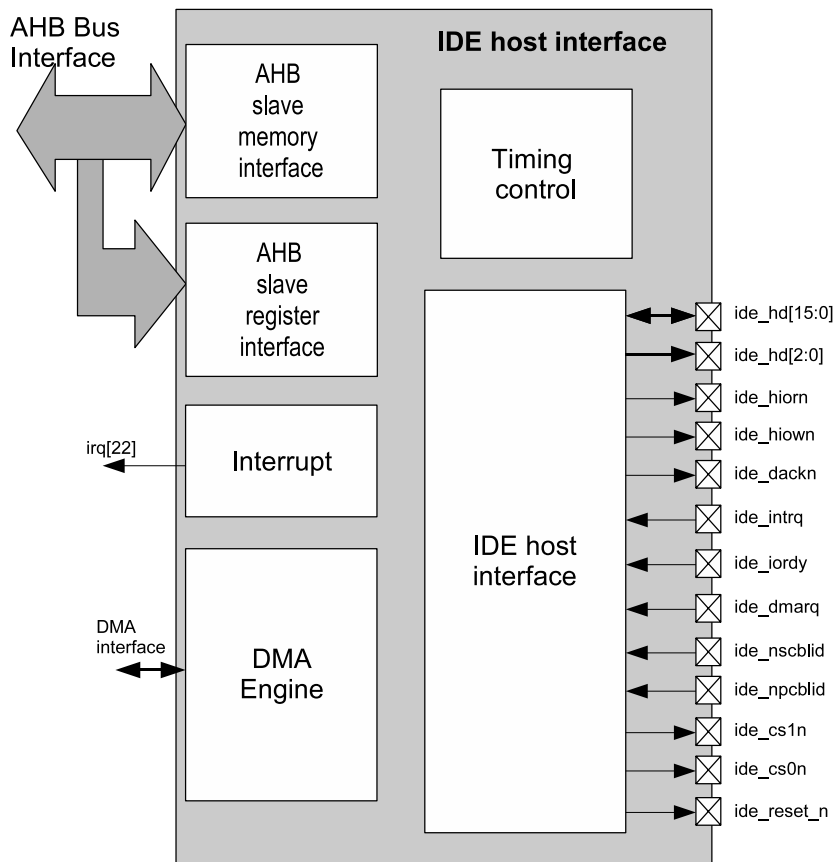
AHB Bus Interface

IDE host interface

AHB slave memory interface

Timing control

AHB slave register interface

irq[22]

Interrupt

DMA interface

DMA Engine

IDE host interface

ide_hd[15:0]
ide_hd[2:0]
ide_hiorn
ide_hiown
ide_dackn
ide_intrq
ide_iordy
ide_dmarq
ide_nscblid
ide_npcblid
ide_cs1n
ide_cs0n
ide_reset_n